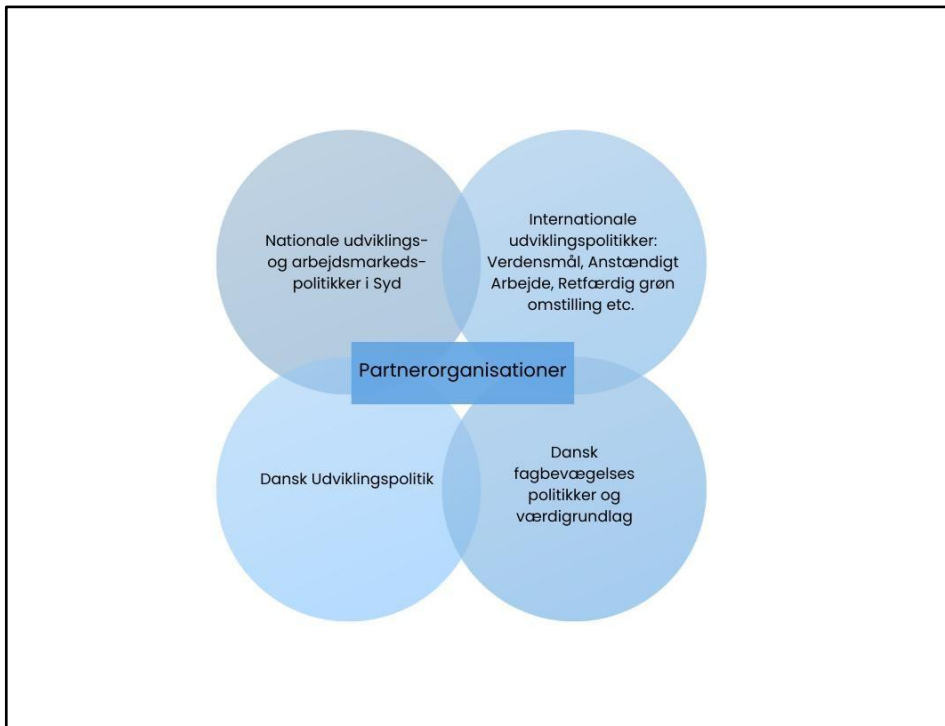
Nationale udviklings- og arbejdsmarkeds- politikker i Syd

Internationale udviklingspolitikker: Verdensmål, Anstændigt Arbejde, Retfærdig grøn omstilling etc.

Partnerorganisationer

Dansk Udviklingspolitik

Dansk fagbevægelses politikker og værdigrundlag